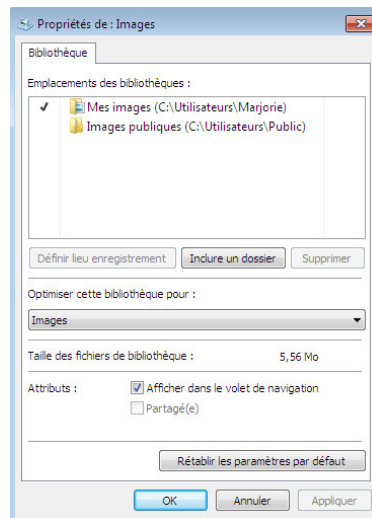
Propriétés de : Images

Bibliothèque

Emplacements des bibliothèques :

✓ Mes images (C:\Utilisateurs\Marjorie)

Images publiques (C:\Utilisateurs\Public)

Définir lieu enregistrement | Inclure un dossier | Supprimer

Optimiser cette bibliothèque pour :

Images

Taille des fichiers de bibliothèque : 5,56 Mo

Attributs : Afficher dans le volet de navigation

Partagé(e)

Rétablir les paramètres par défaut

OK | Annuler | Appliquer